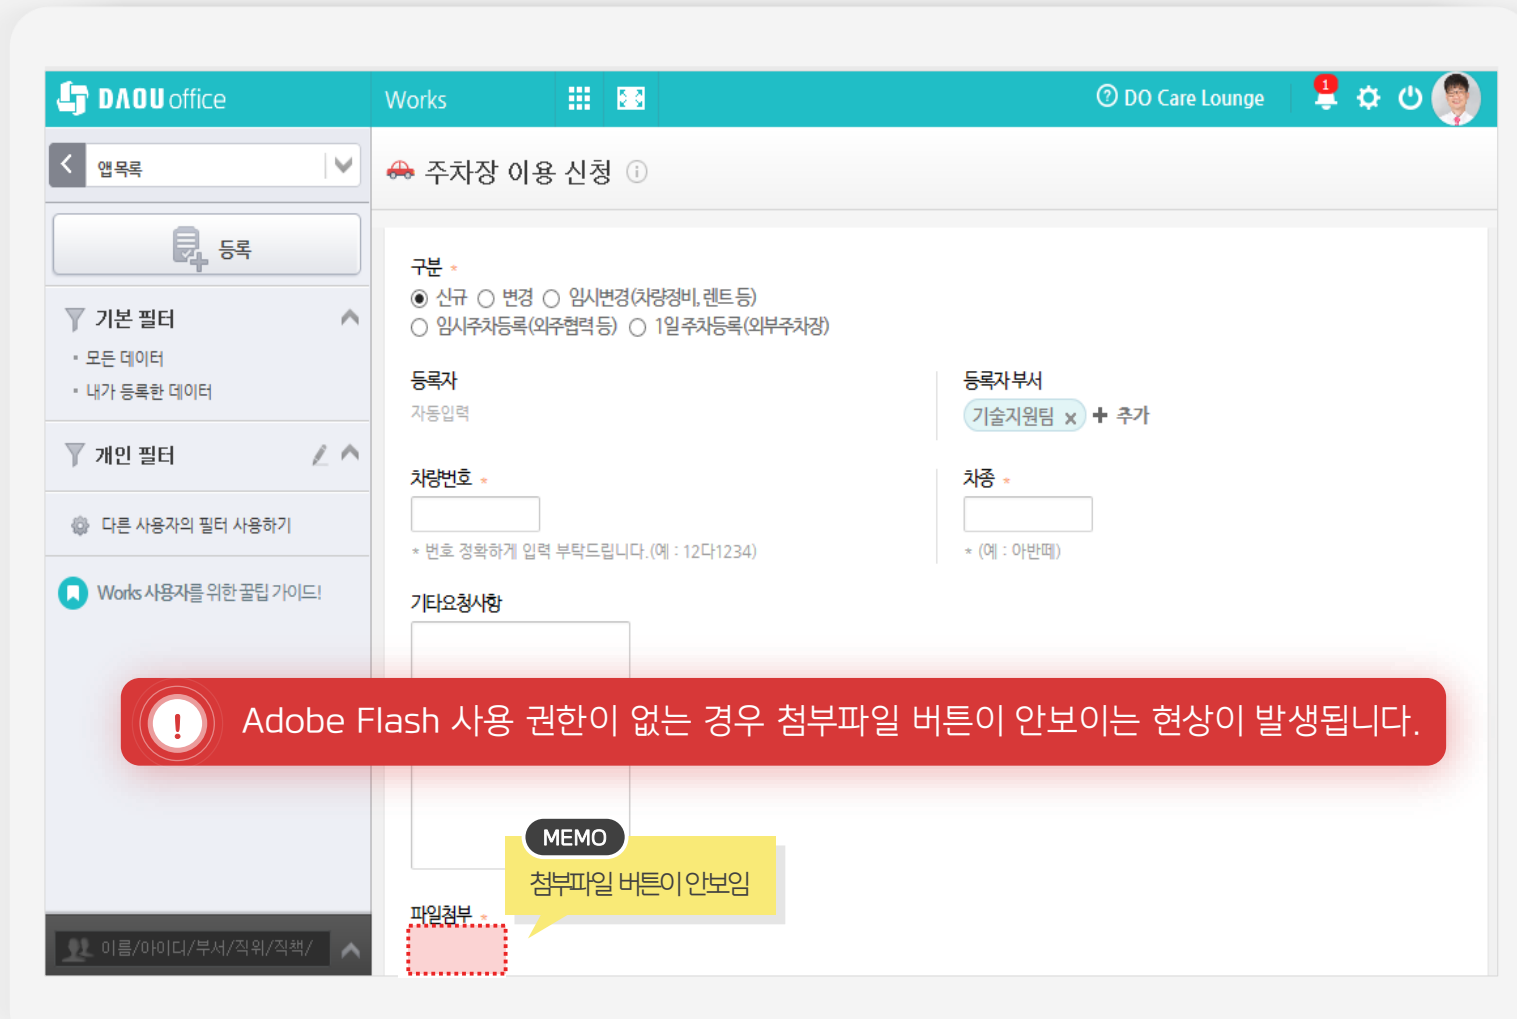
DAOU office Works DO Care Lounge 1

앱목록

등록

기본 필터
• 모든 데이터
• 내가 등록한 데이터

개인 필터

다른 사용자의 필터 사용하기

Works 사용자를 위한 꿀팁 가이드!

이름/아이디/부서/직위/직책/

주차장 이용 신청

구분 *
신규 ○ 변경 ○ 임시변경(차량정비, 렌트 등)
○ 임시주차등록(외주협력 등) ○ 1일주차등록(외부주차장)

등록자
자동입력

등록자부서
기술지원팀 × + 추가

차량번호 *
* 번호 정확하게 입력 부탁드립니다.(예 : 12다1234)

차종 *
* (예 : 아반떼)

기타요청사항

Adobe Flash 사용 권한이 없는 경우 첨부파일 버튼이 안보이는 현상이 발생됩니다.

MEMO
첨부파일 버튼이 안보임

파일첨부 *